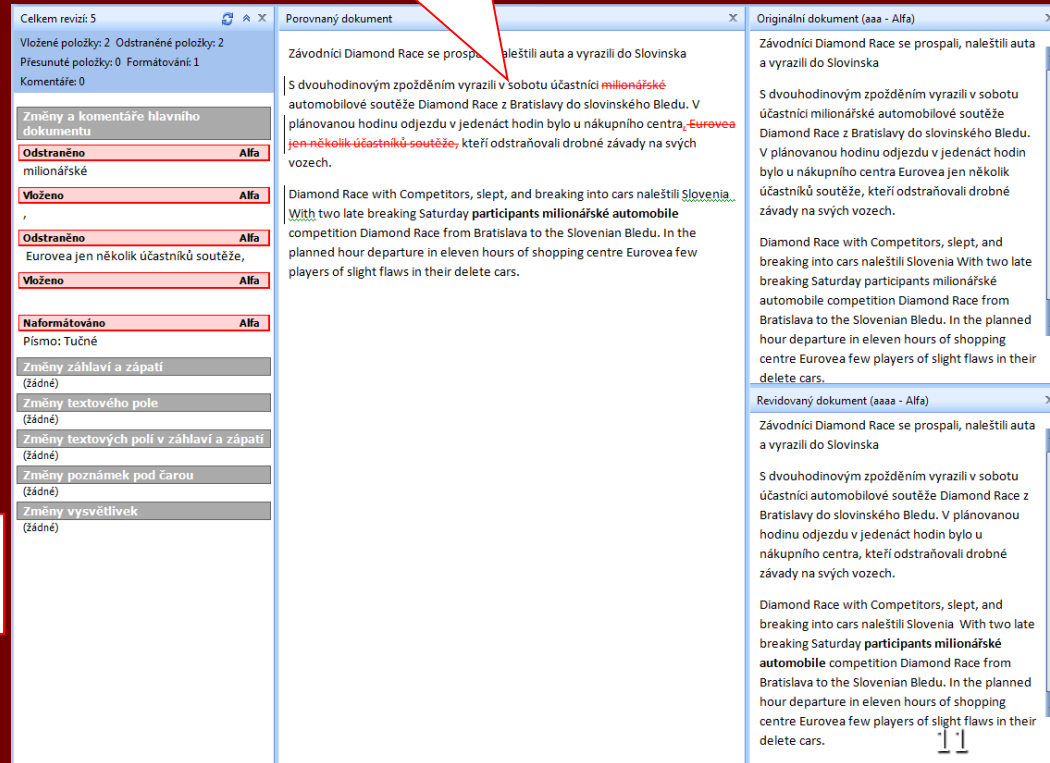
Celkem revizí: 5

Vložené položky: 2 Odstraněné položky: 2
Přesunuté položky: 0 Formátování: 1
Komentáře: 0

Změny a komentáře hlavního dokumentu

Odstraněno Alfa
milionářské

Vloženo Alfa
,

Odstraněno Alfa
Eurovea jen několik účastníků soutěže,

Vloženo Alfa

Naformátováno Alfa
Písmo: Tučné

Změny záhlaví a zápatí
(žádné)

Změny textového pole
(žádné)

Změny textových polí v záhlaví a zápatí
(žádné)

Změny poznámek pod čarou
(žádné)

Změny vysvětlivek
(žádné)

Porovnaný dokument

Závodníci Diamond Race se prospali, naleštili auta a vyrazili do Slovinska

S dvouhodinovým zpožděním vyrazili v sobotu účastníci milionářské automobilové soutěže Diamond Race z Bratislavy do slovinského Bledu. V plánovanou hodinu odjezdu v jedenáct hodin bylo u nákupního centra, Eurovea jen několik účastníků soutěže, kteří odstraňovali drobné závady na svých vozech.

Diamond Race with Competitors, slept, and breaking into cars naleštili Slovenia With two late breaking Saturday participants milionářské automobile competition Diamond Race from Bratislava to the Slovenian Bledu. In the planned hour departure in eleven hours of shopping centre Eurovea few players of slight flaws in their delete cars.

Originální dokument (aaa - Alfa)

Závodníci Diamond Race se prospali, naleštili auta a vyrazili do Slovinska

S dvouhodinovým zpožděním vyrazili v sobotu účastníci milionářské automobilové soutěže Diamond Race z Bratislavy do slovinského Bledu. V plánovanou hodinu odjezdu v jedenáct hodin bylo u nákupního centra Eurovea jen několik účastníků soutěže, kteří odstraňovali drobné závady na svých vozech.

Diamond Race with Competitors, slept, and breaking into cars naleštili Slovenia With two late breaking Saturday participants milionářské automobile competition Diamond Race from Bratislava to the Slovenian Bledu. In the planned hour departure in eleven hours of shopping centre Eurovea few players of slight flaws in their delete cars.

Revidovaný dokument (aaaa - Alfa)

Závodníci Diamond Race se prospali, naleštili auta a vyrazili do Slovinska

S dvouhodinovým zpožděním vyrazili v sobotu účastníci automobilové soutěže Diamond Race z Bratislavy do slovinského Bledu. V plánovanou hodinu odjezdu v jedenáct hodin bylo u nákupního centra, kteří odstraňovali drobné závady na svých vozech.

Diamond Race with Competitors, slept, and breaking into cars naleštili Slovenia With two late breaking Saturday participants milionářské automobile competition Diamond Race from Bratislava to the Slovenian Bledu. In the planned hour departure in eleven hours of shopping centre Eurovea few players of slight flaws in their delete cars.

11